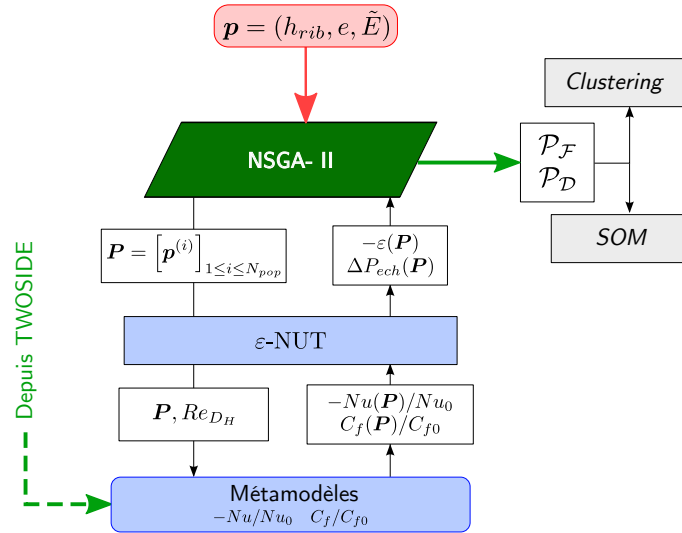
$\boldsymbol{p} = (h_{rib}, e, \tilde{E})$

NSGA- II

$\mathcal{P}_{\mathcal{F}}$
$\mathcal{P}_{\mathcal{D}}$

Clustering

SOM

$\boldsymbol{P} = \left[\boldsymbol{p}^{(i)}\right]_{1 \leq i \leq N_{pop}}$

$-\varepsilon(\boldsymbol{P})$
$\Delta P_{ech}(\boldsymbol{P})$

$\varepsilon$-NUT

$\boldsymbol{P}, Re_{D_H}$

$-Nu(\boldsymbol{P})/Nu_0$
$C_f(\boldsymbol{P})/C_{f0}$

Depuis TWOSIDE

Métamodèles
$-Nu/Nu_0 \quad C_f/C_{f0}$